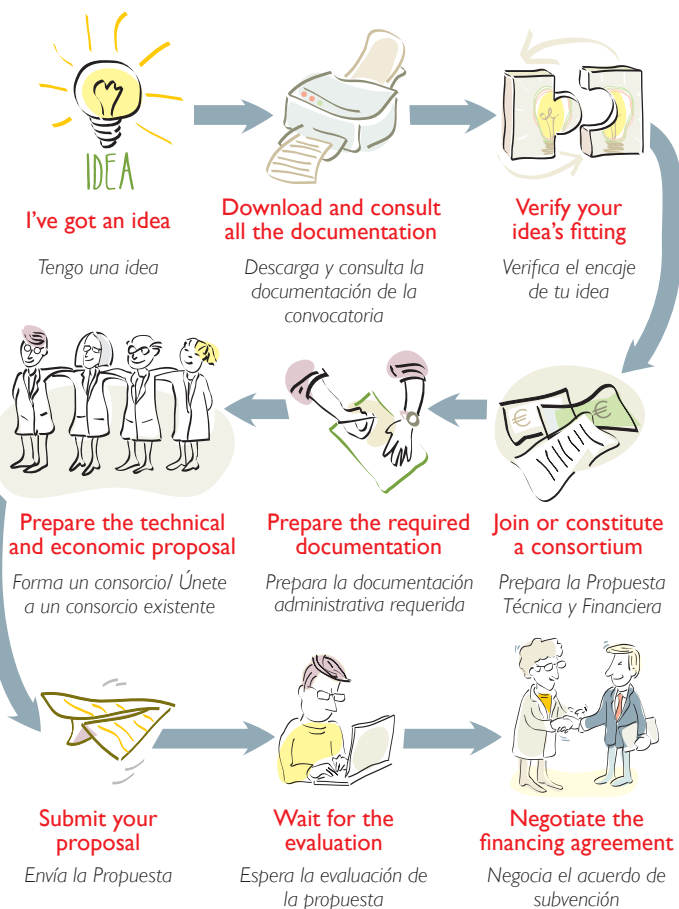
IDEA

I've got an idea

Tengo una idea

Download and consult all the documentation

Descarga y consulta la documentación de la convocatoria

Verify your idea's fitting

Verifica el encaje de tu idea

Prepare the technical and economic proposal

Forma un consorcio/ Únete a un consorcio existente

Prepare the required documentation

Prepara la documentación administrativa requerida

Join or constitute a consortium

Prepara la Propuesta Técnica y Financiera

Submit your proposal

Envía la Propuesta

Wait for the evaluation

Espera la evaluación de la propuesta

Negotiate the financing agreement

Negocia el acuerdo de subvención